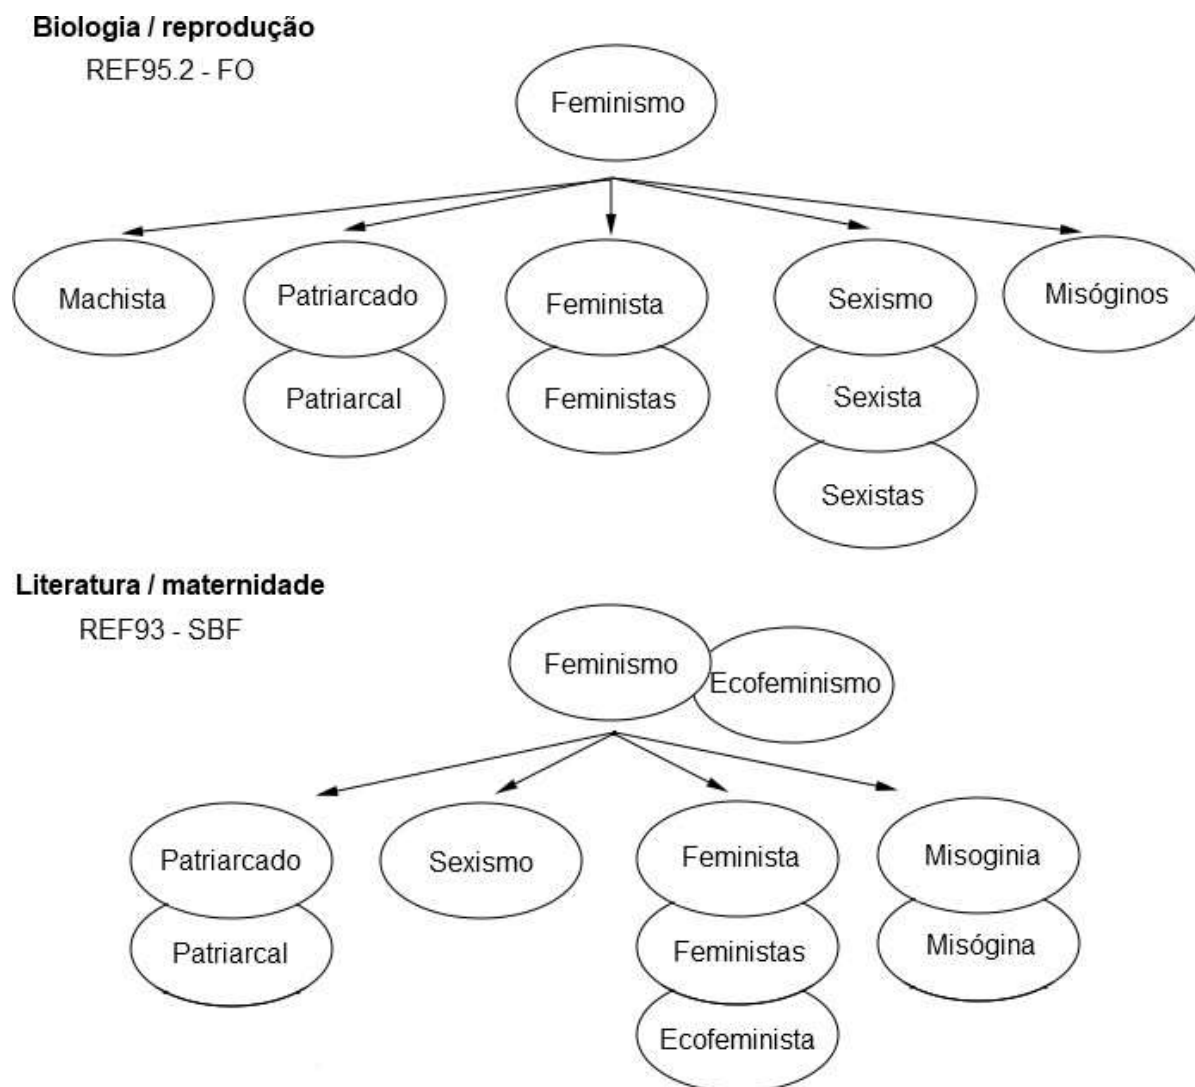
Biologia / reprodução

REF95.2 - FO

Feminismo

Machista

Patriarcado

Patriarcal

Feminista

Feministas

Sexismo

Sexista

Sexistas

Misóginos

Literatura / maternidade

REF93 - SBF

Feminismo

Ecofeminismo

Patriarcado

Patriarcal

Sexismo

Feminista

Feministas

Ecofeminista

Misoginia

Misógina